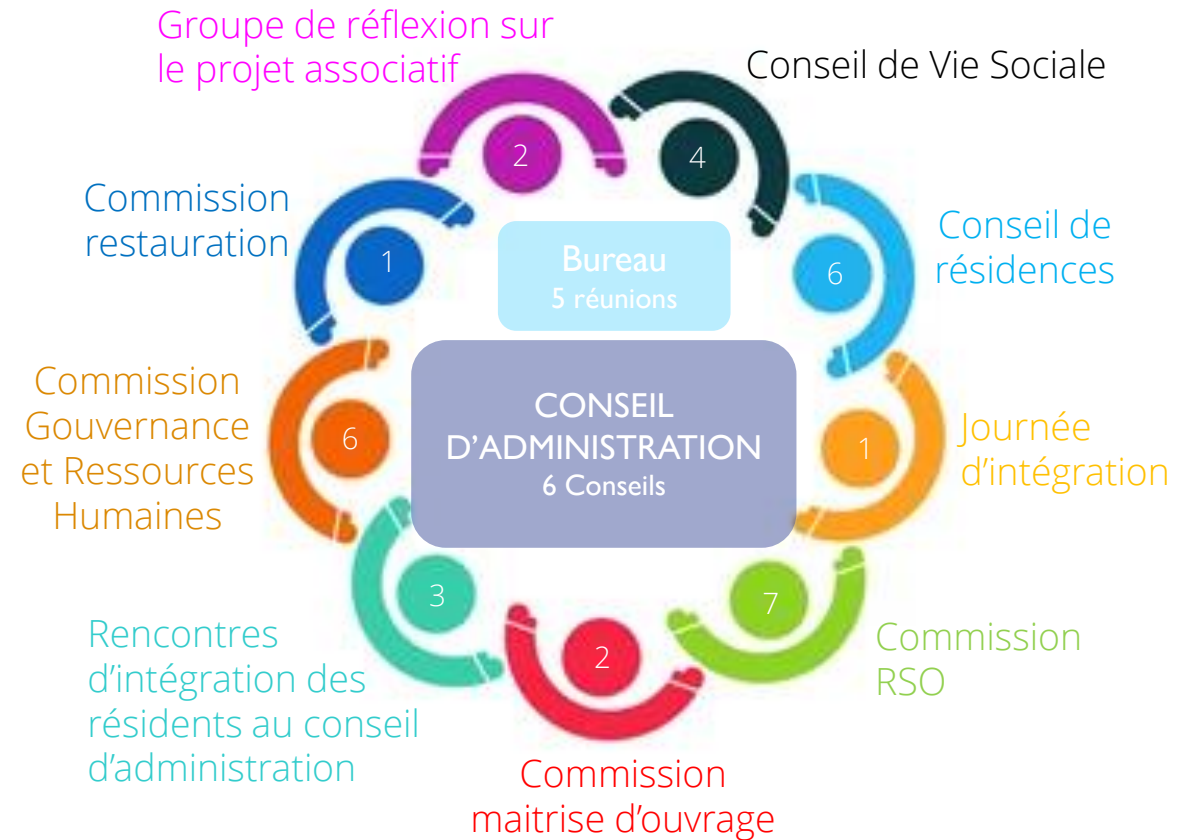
Groupe de réflexion sur le projet associatif
2

Conseil de Vie Sociale
4

Commission restauration
1

Bureau
5 réunions

Conseil de résidences
6

Commission Gouvernance et Ressources Humaines
6

CONSEIL D'ADMINISTRATION
6 Conseils

Journée d'intégration
1

3
Rencontres d'intégration des résidents au conseil d'administration

2
Commission maitrise d'ouvrage

7
Commission RSO